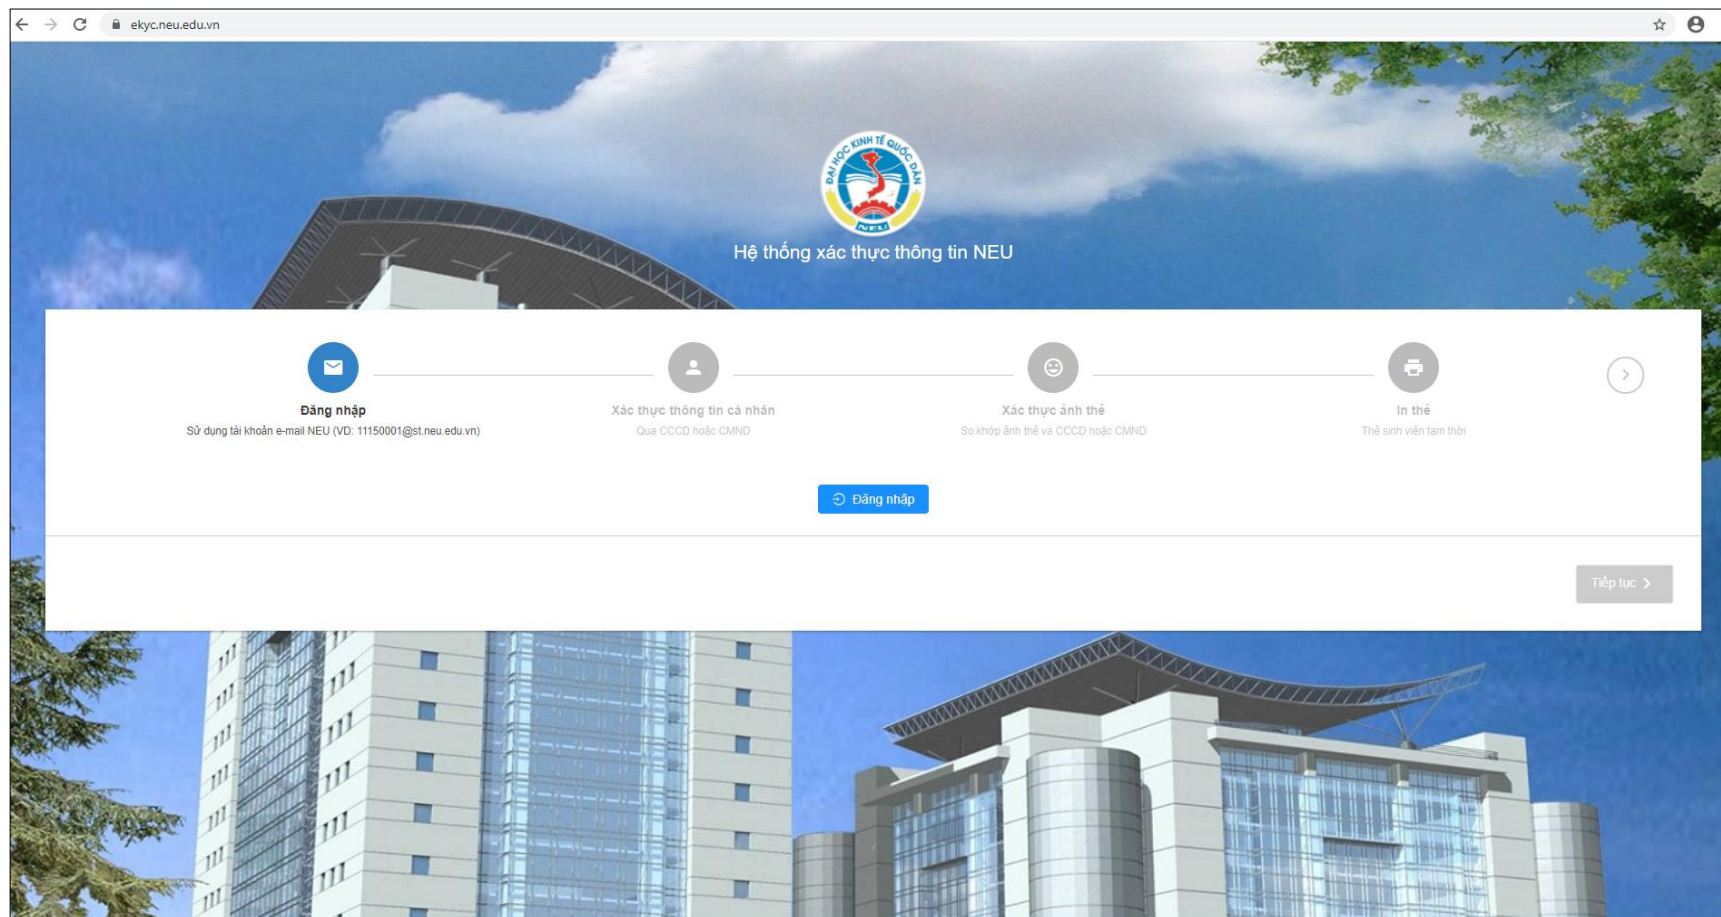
ekyc.neu.edu.vn

ĐẠI HỌC KINH TẾ QUỐC DÂN
NEU

Hệ thống xác thực thông tin NEU

Đăng nhập
Sử dụng tài khoản e-mail NEU (VD: 11150001@st.neu.edu.vn)

Xác thực thông tin cá nhân
Qua CCCD hoặc CMND

Xác thực ảnh thẻ
So khớp ảnh thẻ và CCCD hoặc CMND

In thẻ
Thẻ sinh viên tạm thời

Đăng nhập

Tiếp tục